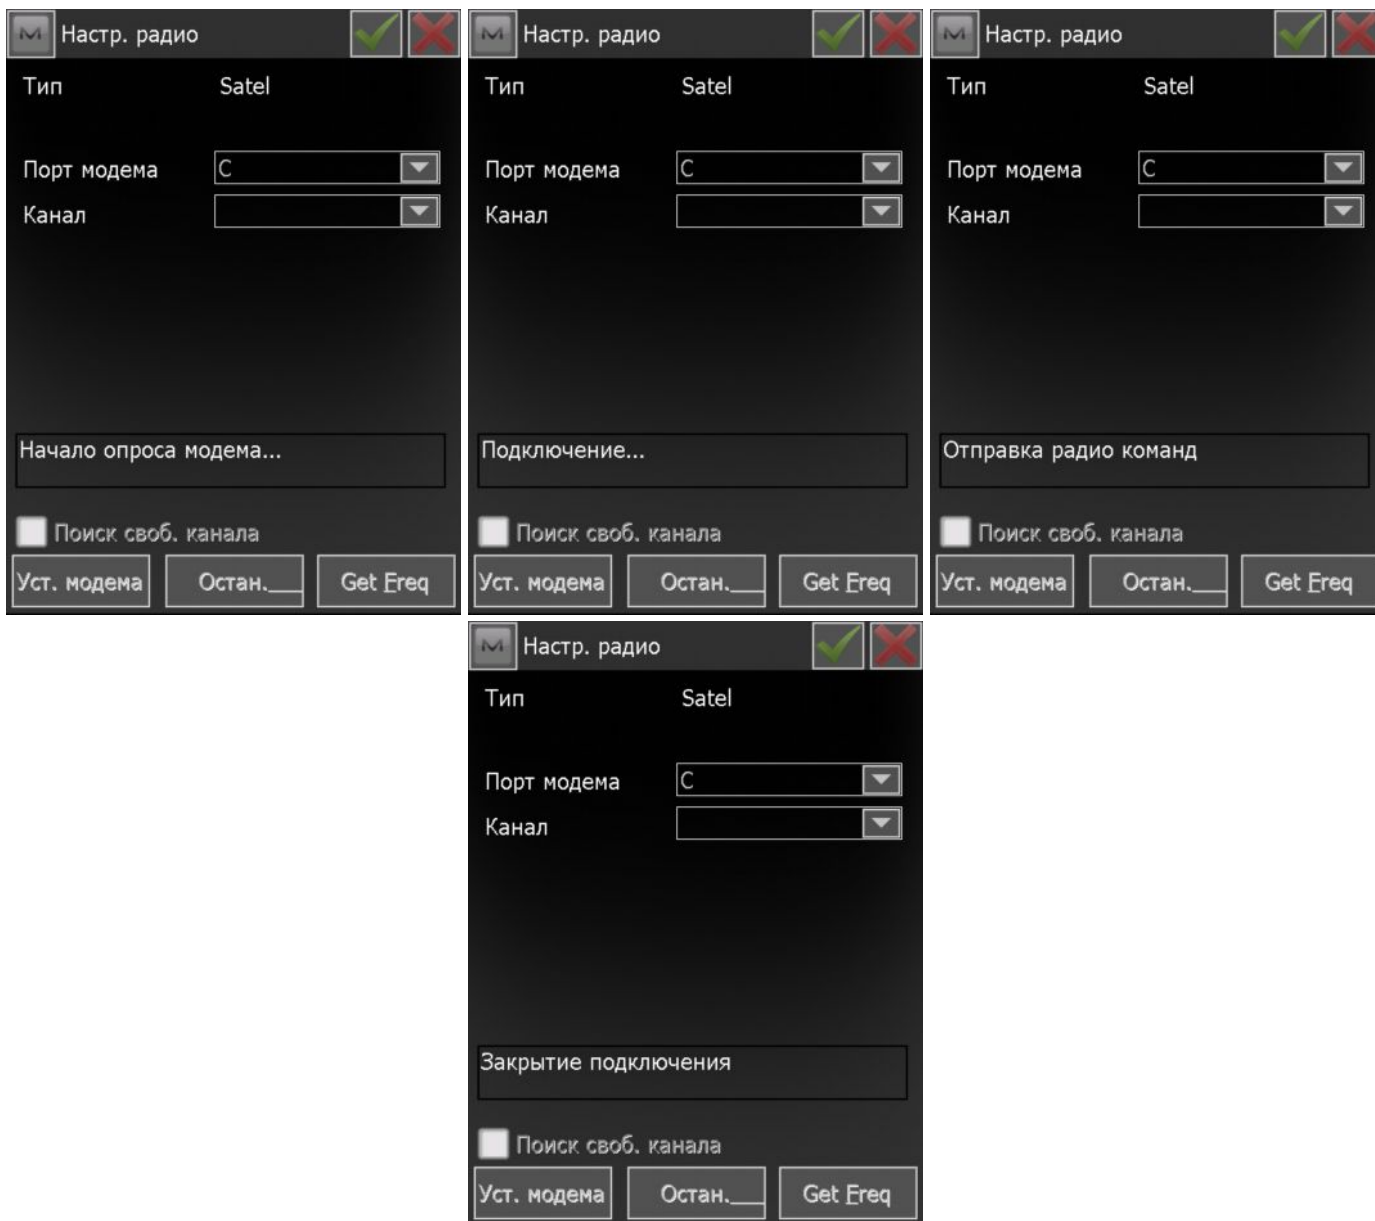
Настр. радио

Тип Satel

Порт модема C

Канал

Начало опроса модема...

Поиск своб. канала

Уст. модема

Остан.

Get Freq

Настр. радио

Тип Satel

Порт модема C

Канал

Подключение...

Поиск своб. канала

Уст. модема

Остан.

Get Freq

Настр. радио

Тип Satel

Порт модема C

Канал

Отправка радио команд

Поиск своб. канала

Уст. модема

Остан.

Get Freq

Настр. радио

Тип Satel

Порт модема C

Канал

Закрытие подключения

Поиск своб. канала

Уст. модема

Остан.

Get Freq